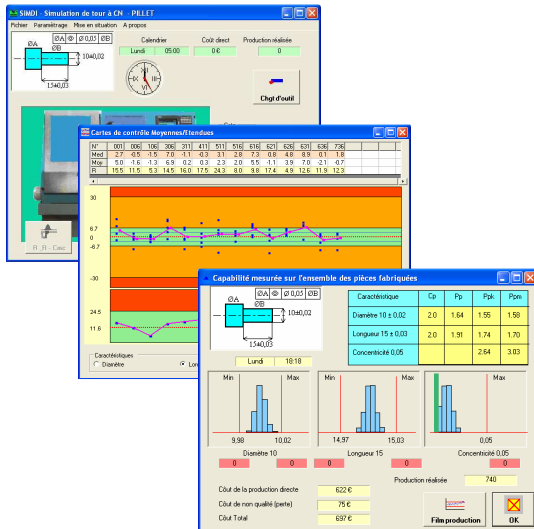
SIMDI - Simulation de tour à CN - PILLET

Fichier Paramétrage Mise en situation A propos

ØA ◎ Ø 0,05 ØB

ØA ØB 10±0,02

15±0,03

Calendrier
Lundi 05:00

Coût direct
0 €

Production réalisée
0

Chgt d'outil

R - R - Cmc

Cartes de contrôle Moyennes/Etendues

| N° | 001 | 006 | 106 | 306 | 311 | 411 | 511 | 516 | 616 | 621 | 626 | 631 | 636 | 736 |
|---|---|---|---|---|---|---|---|---|---|---|---|---|---|---|
| Med | 2.7 | -0.5 | -1.5 | 7.0 | -1.1 | -0.3 | 3.1 | 2.8 | 7.3 | 0.8 | 4.8 | 8.9 | 0.1 | 1.8 |
| Moy | 5.0 | -1.6 | -1.3 | 6.9 | 0.2 | 0.3 | 2.3 | 2.0 | 5.5 | -1.1 | 3.9 | 7.0 | -2.1 | -0.7 |
| R | 15.5 | 11.5 | 5.3 | 14.5 | 16.0 | 17.5 | 24.3 | 8.0 | 9.8 | 17.4 | 4.9 | 12.6 | 11.9 | 12.3 |

30
6.7
0
-6.7
-30
24.5
11.6

Caractéristiques
Diamètre
Lon

Capabilité mesurée sur l'ensemble des pièces fabriquées

ØA ◎ Ø 0,05 ØB

ØA ØB 10±0,02

15±0,03

Lundi 18:18

| Caractéristique | Cp | Pp | Ppk | Ppm |
|---|---|---|---|---|
| Diamètre 10 ± 0,02 | 2.0 | 1.64 | 1.55 | 1.58 |
| Longueur 15 ± 0,03 | 2.0 | 1.91 | 1.74 | 1.70 |
| Concentricité 0,05 | | | 2.64 | 3.03 |

Min Max
9,98 10,02
Diamètre 10
0 0

Min Max
14,97 15,03
Longueur 15
0 0

Max
0,05
Concentricité 0,05
0

Production réalisée 740

Coût de la production directe 622 €
Coût de non qualité (perte) 75 €
Coût Total 697 €

Film production

OK